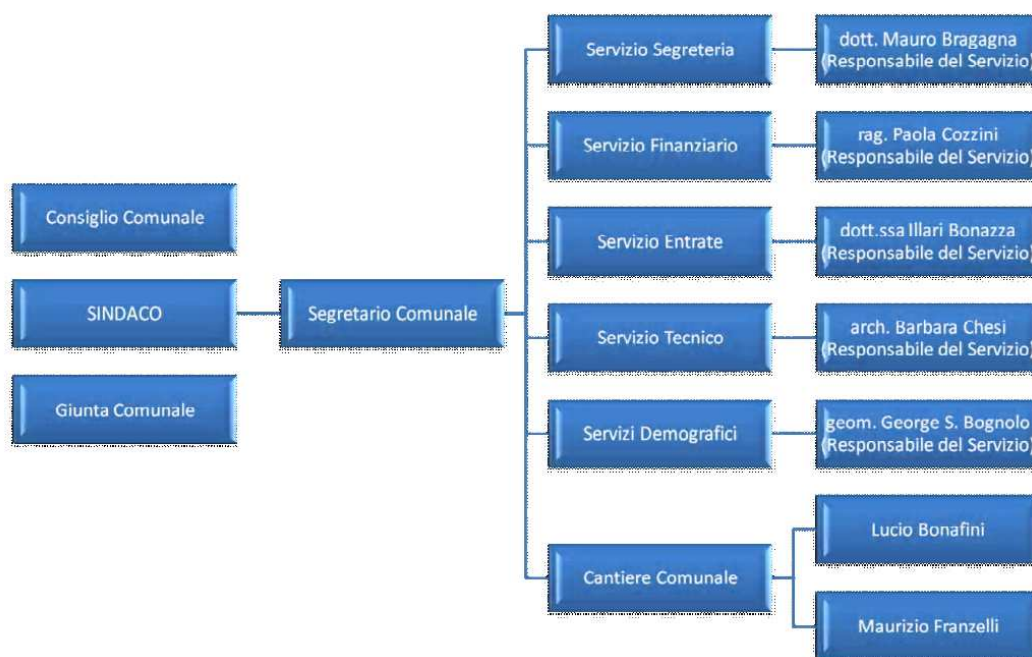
Consiglio Comunale

SINDACO

Giunta Comunale

Segretario Comunale

Servizio Segreteria

dott. Mauro Bragagna (Responsabile del Servizio)

Servizio Finanziario

rag. Paola Cozzini (Responsabile del Servizio)

Servizio Entrate

dott.ssa Illari Bonazza (Responsabile del Servizio)

Servizio Tecnico

arch. Barbara Chesi (Responsabile del Servizio)

Servizi Demografici

geom. George S. Bognolo (Responsabile del Servizio)

Cantiere Comunale

Lucio Bonafini

Maurizio Franzelli